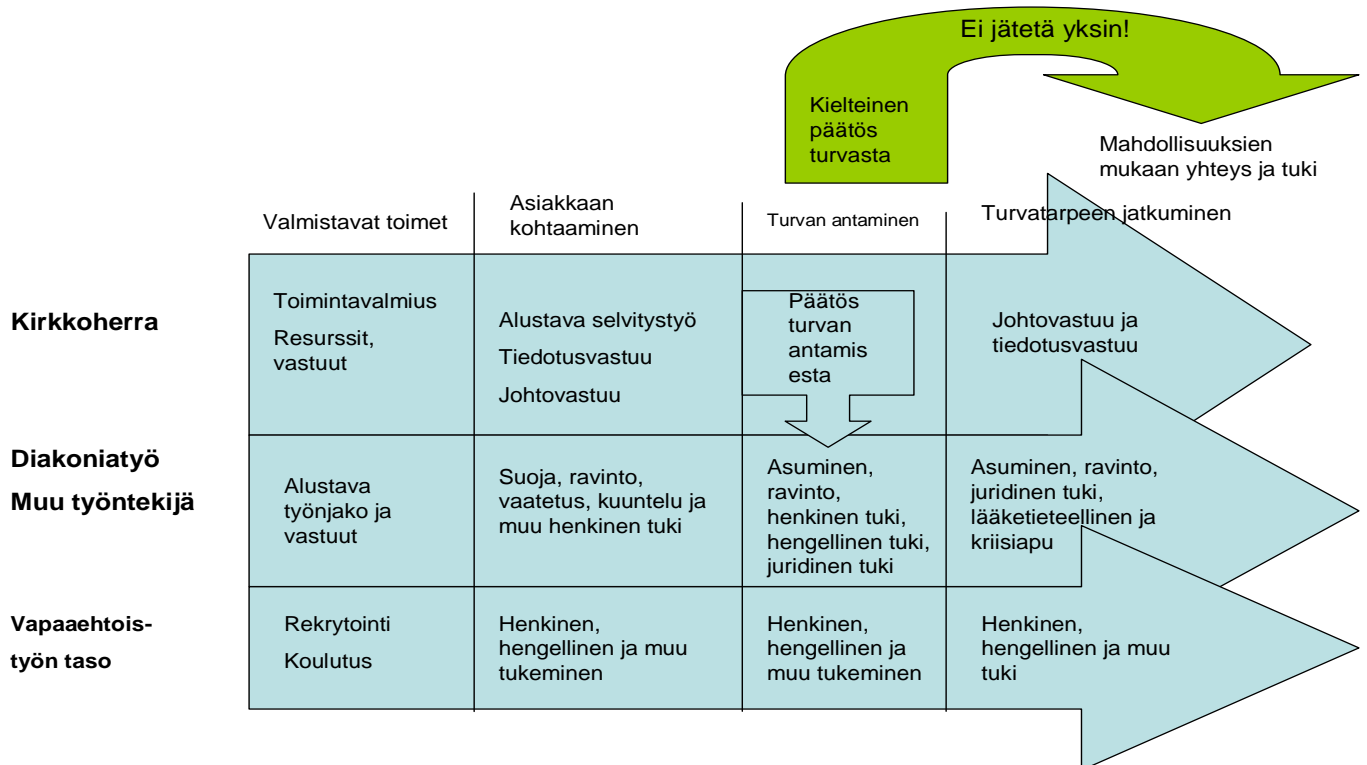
Ei jätetä yksin!

Kielteinen päätös turvasta

Mahdollisuuksien mukaan yhteys ja tuki

| | Valmistavat toimet | Asiakkaan kohtaaminen | Turvan antaminen | Turvatarpeen jatkuminen |
|---|---|---|---|---|
| **Kirkkoherra** | Toimintavalmius<br>Resurssit, vastuut | Alustava selvitystyö<br>Tiedotusvastuu<br>Johtovastuu | Päätös turvan antamis esta | Johtovastuu ja tiedotusvastuu |
| **Diakoniatyö**<br>**Muu työntekijä** | Alustava työnjako ja vastuut | Suoja, ravinto, vaatetus, kuuntelu ja muu henkinen tuki | Asuminen, ravinto, henkinen tuki, hengellinen tuki, juridinen tuki | Asuminen, ravinto, juridinen tuki, lääketieteellinen ja kriisiapu |
| **Vapaaehtoistyön taso** | Rekrytointi<br>Koulutus | Henkinen, hengellinen ja muu tukeminen | Henkinen, hengellinen ja muu tukeminen | Henkinen, hengellinen ja muu tuki |